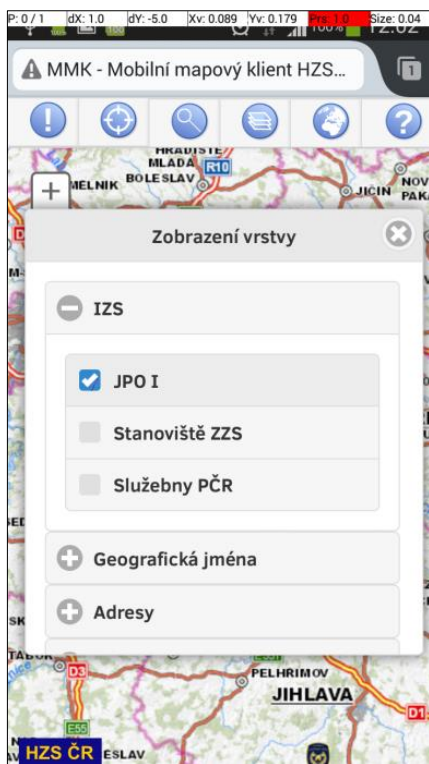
P: 0 / 1 dX: 1.0 dY: -5.0 Xv: 0.089 Yv: 0.179 Prs: 1.0 Size: 0.04

MMK - Mobilní mapový klient HZS...

MLADÁ BOLESLAV R10 MĚLNÍK JIČÍN NOVÁ PAKA

+

Zobrazení vrstvy

IZS

JPO I

Stanoviště ZZS

Služebny PČR

Geografická jména

Adresy

PELHŘIMOV JIHLAVA D1 E55 D3

HZS ČR ESLAV